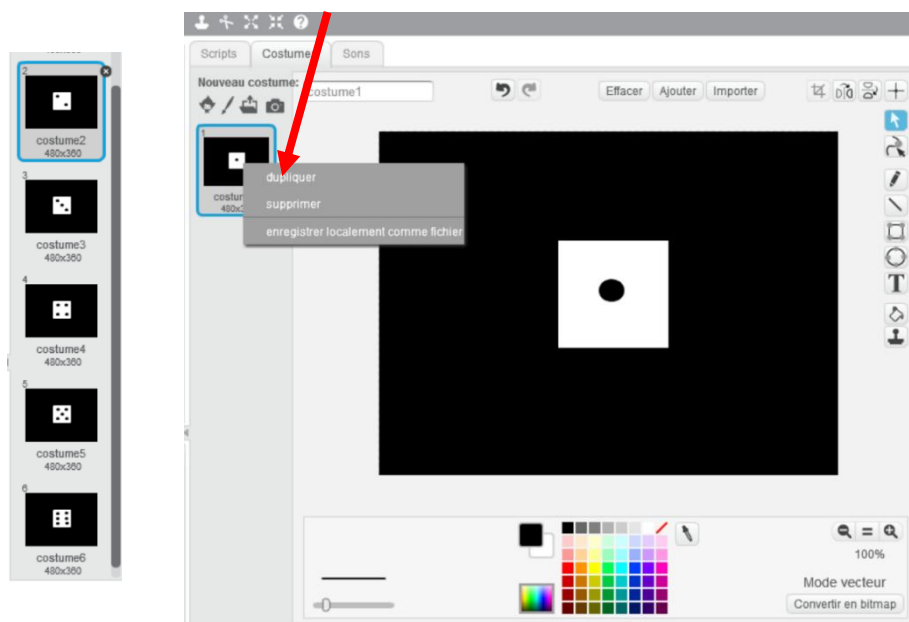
2
costume2
480x360

3
costume3
480x360

4
costume4
480x360

5
costume5
480x360

6
costume6
480x360

Scripts Costumes Sons

Nouveau costume:

costume1

Effacer Ajouter Importer

1
costu
480x3

dupliquer
supprimer
enregistrer localement comme fichier

100%

Mode vecteur

Convertir en bitmap